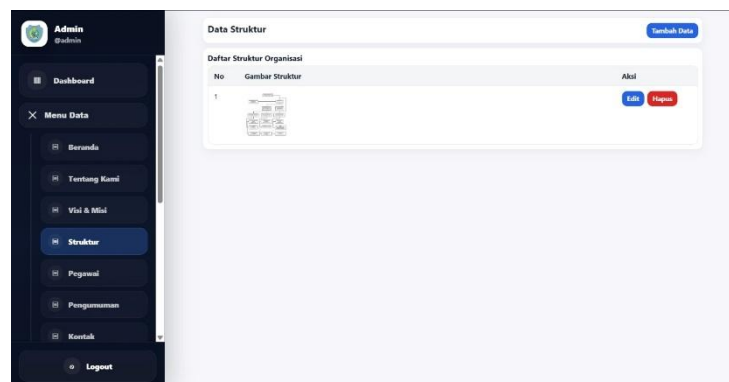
Admin
@admin

Dashbourd

Menu Data

Beranda

Tentang Kami

Visi & Misi

Struktur

Pegawai

Pengumuman

Kontak

Logout

Data Struktur

Tambah Data

Daftar Struktur Organisasi

| No | Gambar Struktur | Aksi |
|---|---|---|
| 1 | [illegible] | Edit Hapus |